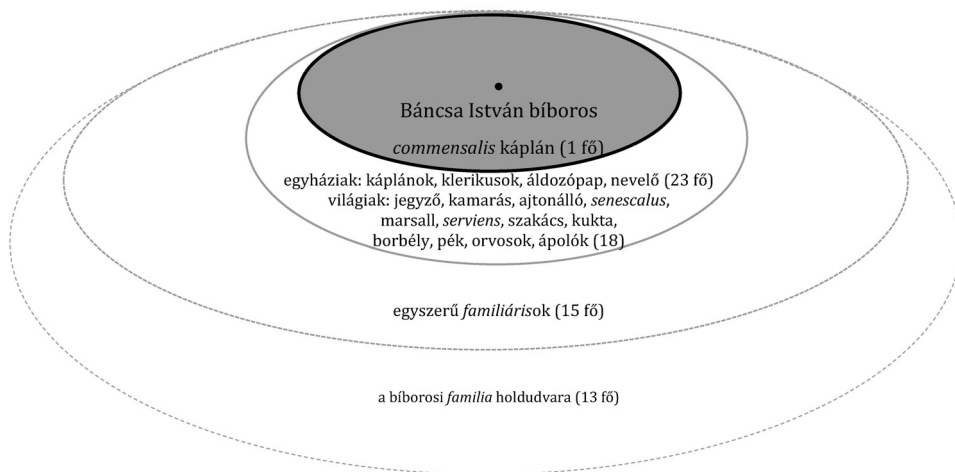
Báncsa István bíboros

*commensalis* káplán (1 fő)

egyháziak: káplánok, klerikusok, áldozópap, nevelő (23 fő)
világiak: jegyző, kamarás, ajtonálló, *senescalus*, marsall, *serviens*, szakács, kukta, borbély, pék, orvosok, ápolók (18)

egyszerű *familiáris*ok (15 fő)

a bíborosi *familia* holdudvara (13 fő)